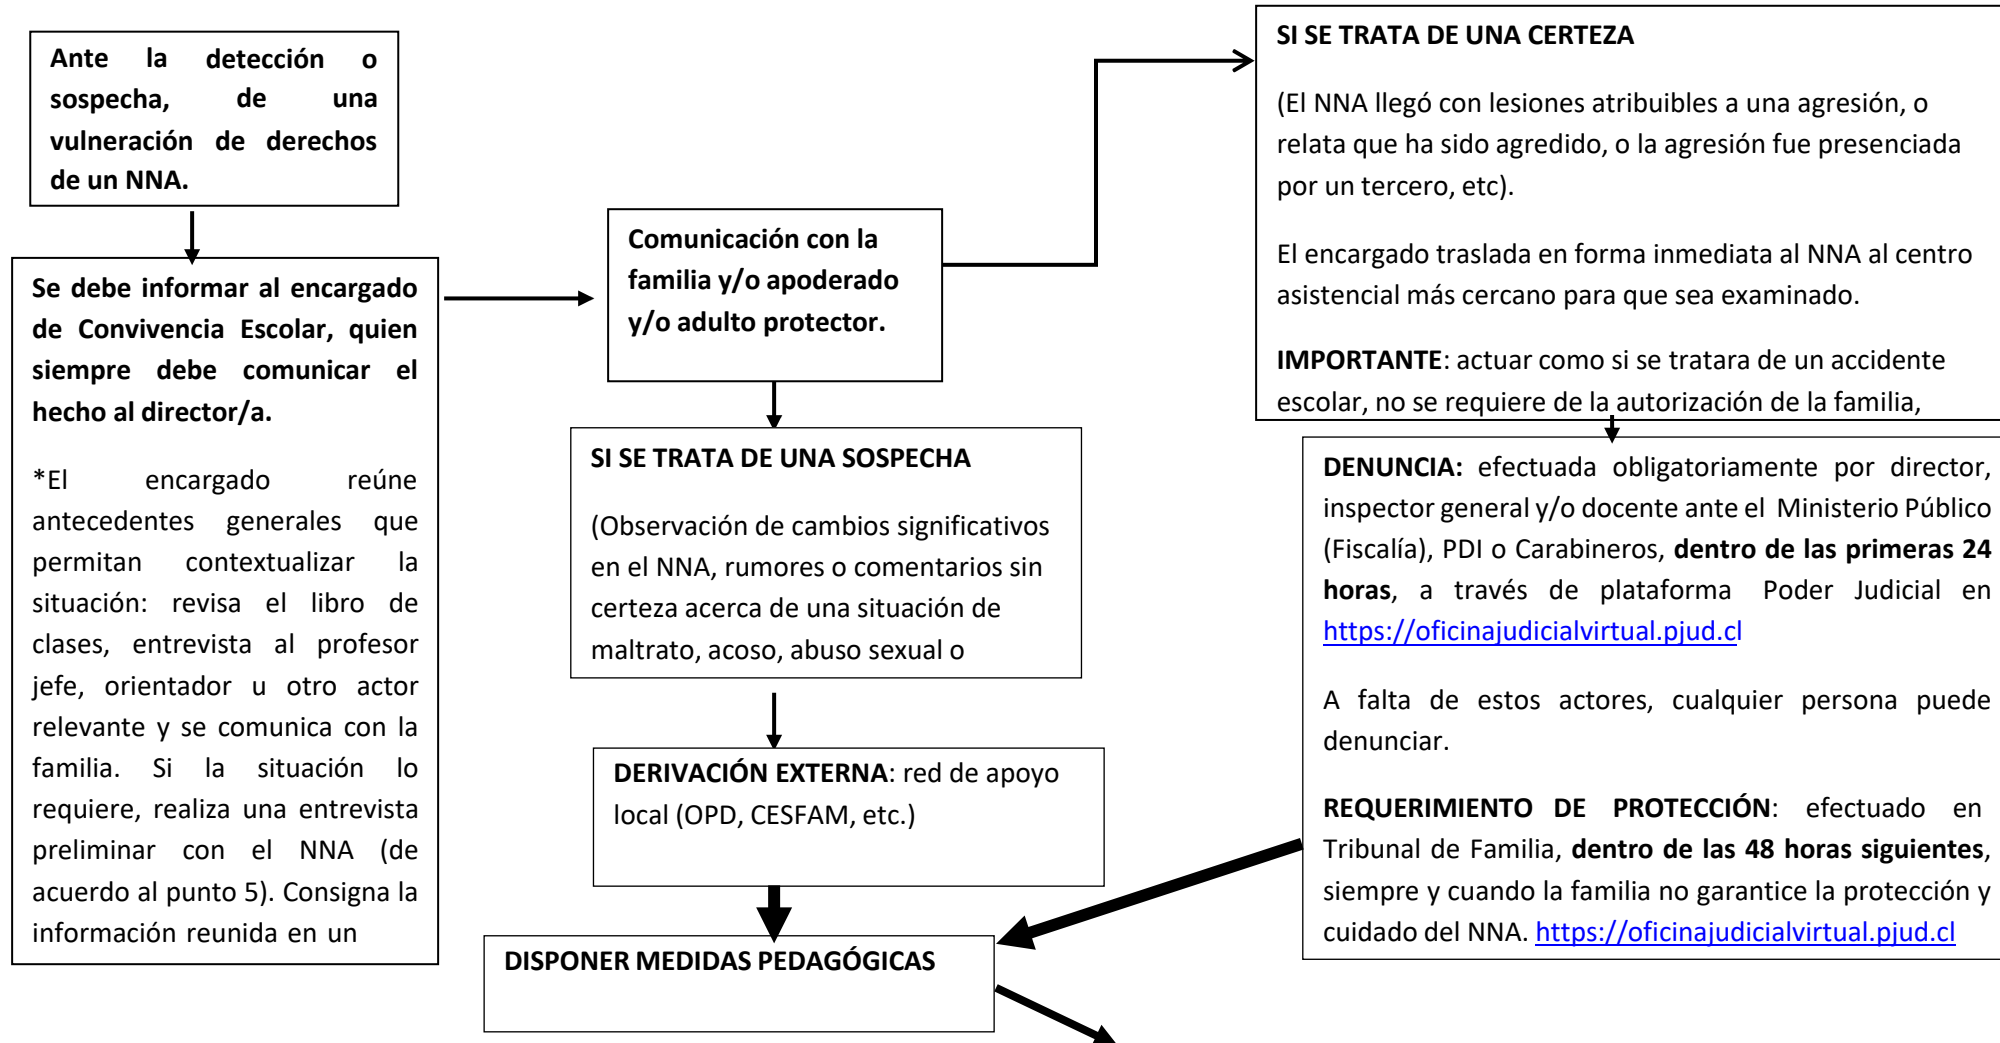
Ante la detección o sospecha, de una vulneración de derechos de un NNA.

Se debe informar al encargado de Convivencia Escolar, quien siempre debe comunicar el hecho al director/a.

*El encargado reúne antecedentes generales que permitan contextualizar la situación: revisa el libro de clases, entrevista al profesor jefe, orientador u otro actor relevante y se comunica con la familia. Si la situación lo requiere, realiza una entrevista preliminar con el NNA (de acuerdo al punto 5). Consigna la información reunida en un

Comunicación con la familia y/o apoderado y/o adulto protector.

SI SE TRATA DE UNA SOSPECHA

(Observación de cambios significativos en el NNA, rumores o comentarios sin certeza acerca de una situación de maltrato, acoso, abuso sexual o

DERIVACIÓN EXTERNA: red de apoyo local (OPD, CESFAM, etc.)

DISPONER MEDIDAS PEDAGÓGICAS

SI SE TRATA DE UNA CERTEZA

(El NNA llegó con lesiones atribuibles a una agresión, o relata que ha sido agredido, o la agresión fue presenciada por un tercero, etc).

El encargado traslada en forma inmediata al NNA al centro asistencial más cercano para que sea examinado.

IMPORTANTE: actuar como si se tratara de un accidente escolar, no se requiere de la autorización de la familia,

DENUNCIA: efectuada obligatoriamente por director, inspector general y/o docente ante el Ministerio Público (Fiscalía), PDI o Carabineros, dentro de las primeras 24 horas, a través de plataforma Poder Judicial en https://oficinajudicialvirtual.pjud.cl

A falta de estos actores, cualquier persona puede denunciar.

REQUERIMIENTO DE PROTECCIÓN: efectuado en Tribunal de Familia, dentro de las 48 horas siguientes, siempre y cuando la familia no garantice la protección y cuidado del NNA. https://oficinajudicialvirtual.pjud.cl